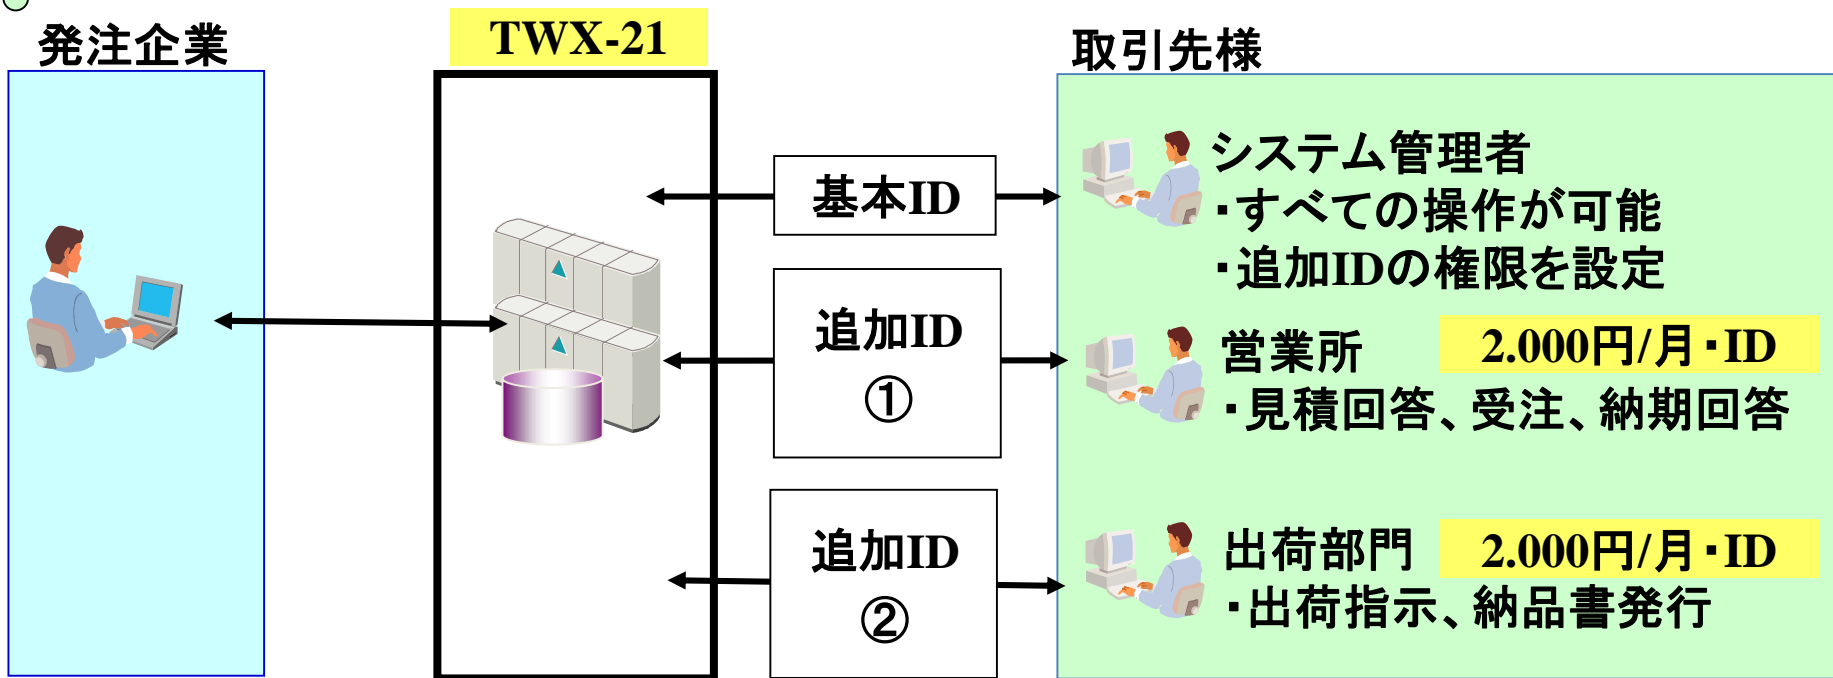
発注企業

TWX-21

取引先様

基本ID

追加ID
①

追加ID
②

システム管理者
・すべての操作が可能
・追加IDの権限を設定

営業所 2.000円/月・ID
・見積回答、受注、納期回答

出荷部門 2.000円/月・ID
・出荷指示、納品書発行